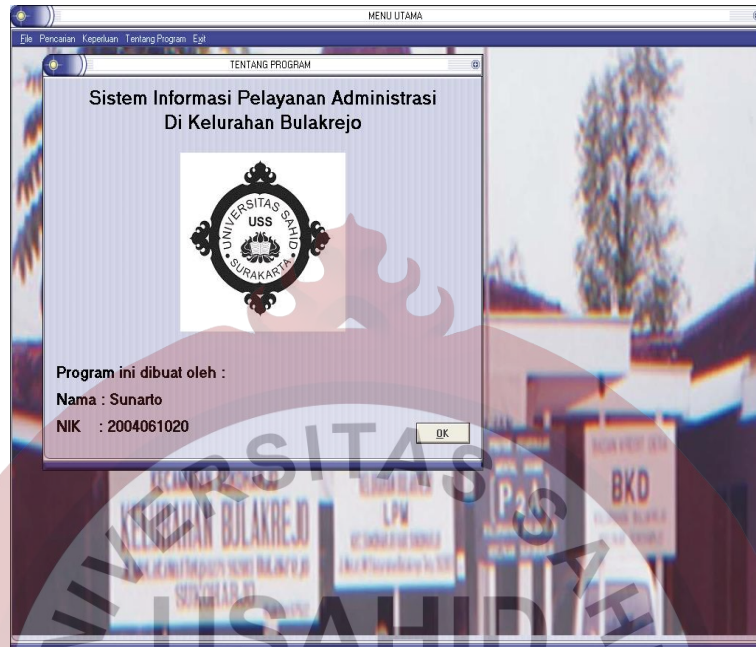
MENU UTAMA

File Pencarian Keperluan Tentang Program Exit

TENTANG PROGRAM

Sistem Informasi Pelayanan Administrasi
Di Kelurahan Bulakrejo

UNIVERSITAS USS SAHID SURAKARTA

Program ini dibuat oleh :
Nama : Sunarto
NIK : 2004061020

OK

KELURAHAN BULAKREJO

LPM

PKK

BKD

UNIVERSITAS SAHID